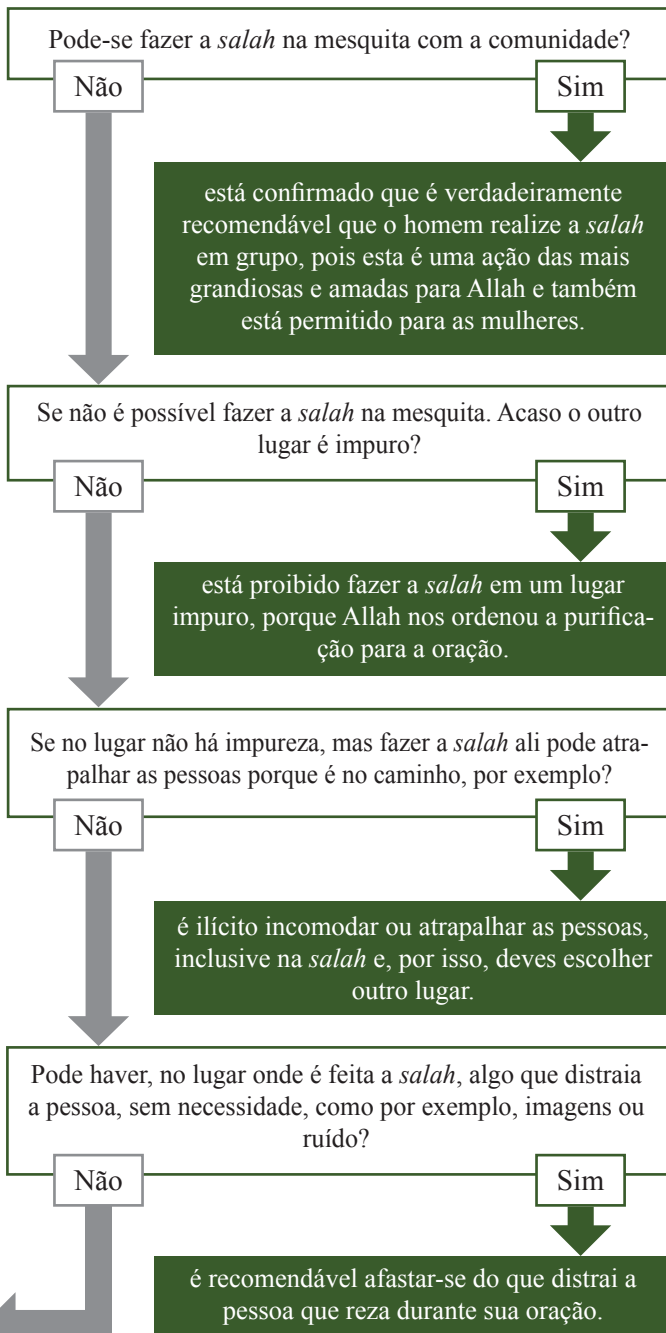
Pode-se fazer a *salah* na mesquita com a comunidade?

Não

Sim

está confirmado que é verdadeiramente recomendável que o homem realize a *salah* em grupo, pois esta é uma ação das mais grandiosas e amadas para Allah e também está permitido para as mulheres.

Se não é possível fazer a *salah* na mesquita. Acaso o outro lugar é impuro?

Não

Sim

está proibido fazer a *salah* em um lugar impuro, porque Allah nos ordenou a purificação para a oração.

Se no lugar não há impureza, mas fazer a *salah* ali pode atrapalhar as pessoas porque é no caminho, por exemplo?

Não

Sim

é ilícito incomodar ou atrapalhar as pessoas, inclusive na *salah* e, por isso, deves escolher outro lugar.

Pode haver, no lugar onde é feita a *salah*, algo que distraia a pessoa, sem necessidade, como por exemplo, imagens ou ruído?

Não

Sim

é recomendável afastar-se do que distrai a pessoa que reza durante sua oração.